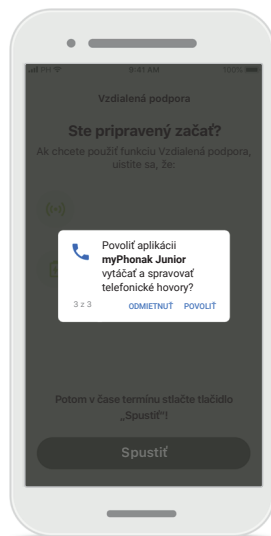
PH 9:41 AM 100%

Vzdialená podpora

Ste pripravený začať?

Ak chcete použiť funkciu Vzdialená podpora, uistite sa, že:

Povoliť aplikácii **myPhonak Junior** vytáčať a spravovať telefonické hovory?

3 z 3

ODMIETNUŤ

POVOLIŤ

Potom v čase termínu stlačte tlačidlo „Spustiť"!

Spustiť